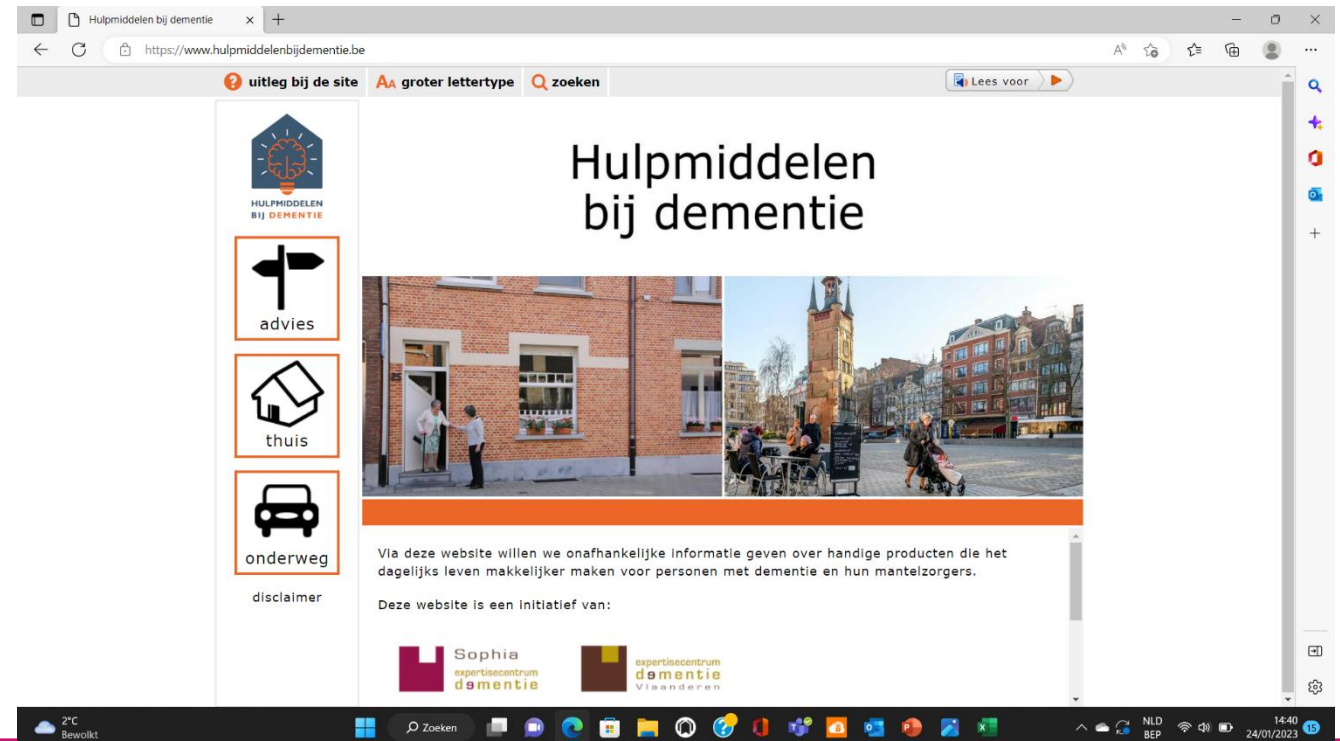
Hulpmiddelen bij dementie
https://www.hulpmiddelenbijdementie.be

uitleg bij de site  groter lettertype  zoeken  Lees voor

HULPMIDDELEN BIJ DEMENTIE

advies

thuis

onderweg

disclaimer

Hulpmiddelen bij dementie

Via deze website willen we onafhankelijke informatie geven over handige producten die het dagelijks leven makkelijker maken voor personen met dementie en hun mantelzorgers.

Deze website is een initiatief van:

Sophia expertisecentrum dementie

expertisecentrum dementie Vlaanderen

2°C Bewolkt

Zoeken

NLD BEP

14:40 24/01/2023

15